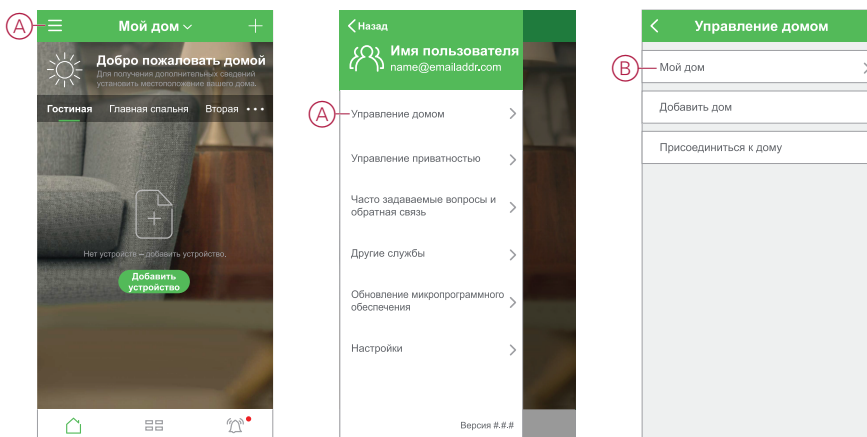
A

Мой дом

Добро пожаловать домой

Для получения дополнительных сведений установить местоположение вашего дома.

Гостиная Главная спальня Вторая

Нет устройств – добавить устройство.

Добавить устройство

Назад

Имя пользователя

name@emailaddr.com

A

Управление домом

Управление приватностью

Часто задаваемые вопросы и обратная связь

Другие службы

Обновление микропрограммного обеспечения

Настройки

Версия #.#.#

Управление домом

B

Мой дом

Добавить дом

Присоединиться к дому